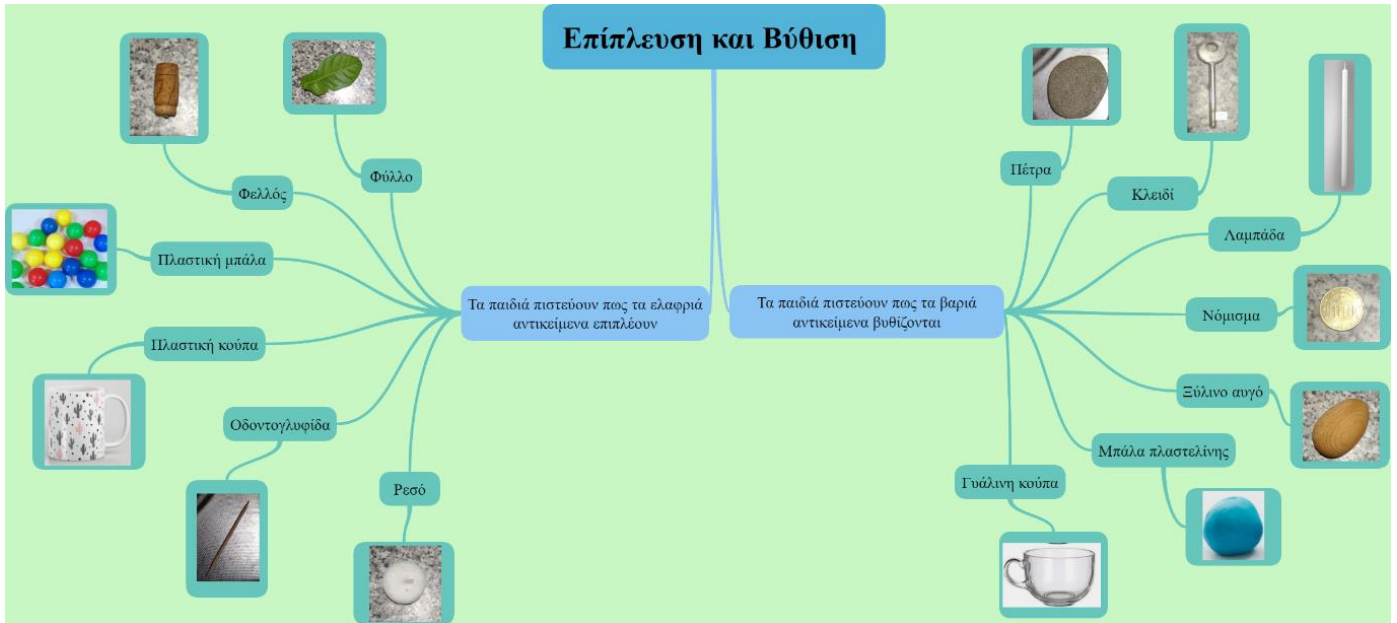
Επίπλευση και Βύθιση

Τα παιδιά πιστεύουν πως τα ελαφριά αντικείμενα επιπλέουν

Φελλός

Φύλλο

Πλαστική μπάλα

Πλαστική κούπα

Οδοντογλυφίδα

Ρεσό

Τα παιδιά πιστεύουν πως τα βαριά αντικείμενα βυθίζονται

Πέτρα

Κλειδί

Λαμπάδα

Νόμισμα

Ξύλινο αυγό

Μπάλα πλαστελίνης

Γυάλινη κούπα